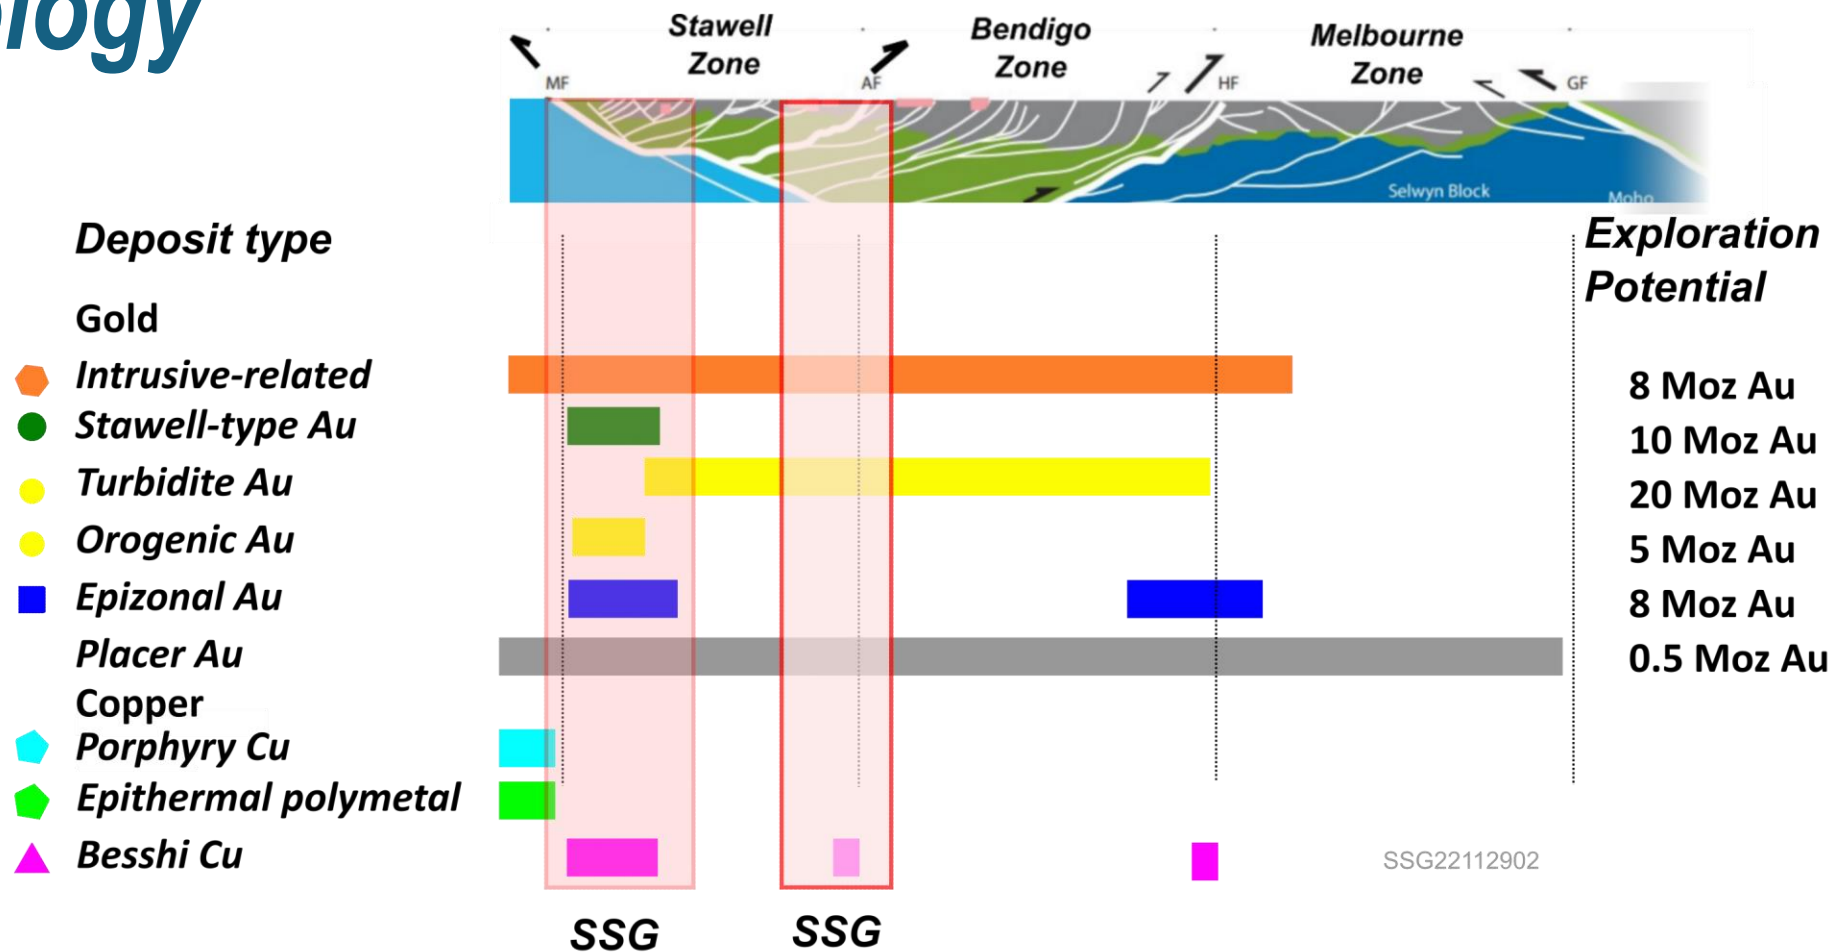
ology

Stawell Zone

Bendigo Zone

Melbourne Zone

MF

AF

HF

GF

Selwyn Block

Moho

Deposit type

Exploration Potential

Gold

Intrusive-related

Stawell-type Au

Turbidite Au

Orogenic Au

Epizonal Au

Placer Au

Copper

Porphyry Cu

Epithermal polymetal

Besshi Cu

8 Moz Au

10 Moz Au

20 Moz Au

5 Moz Au

8 Moz Au

0.5 Moz Au

SSG22112902

SSG

SSG